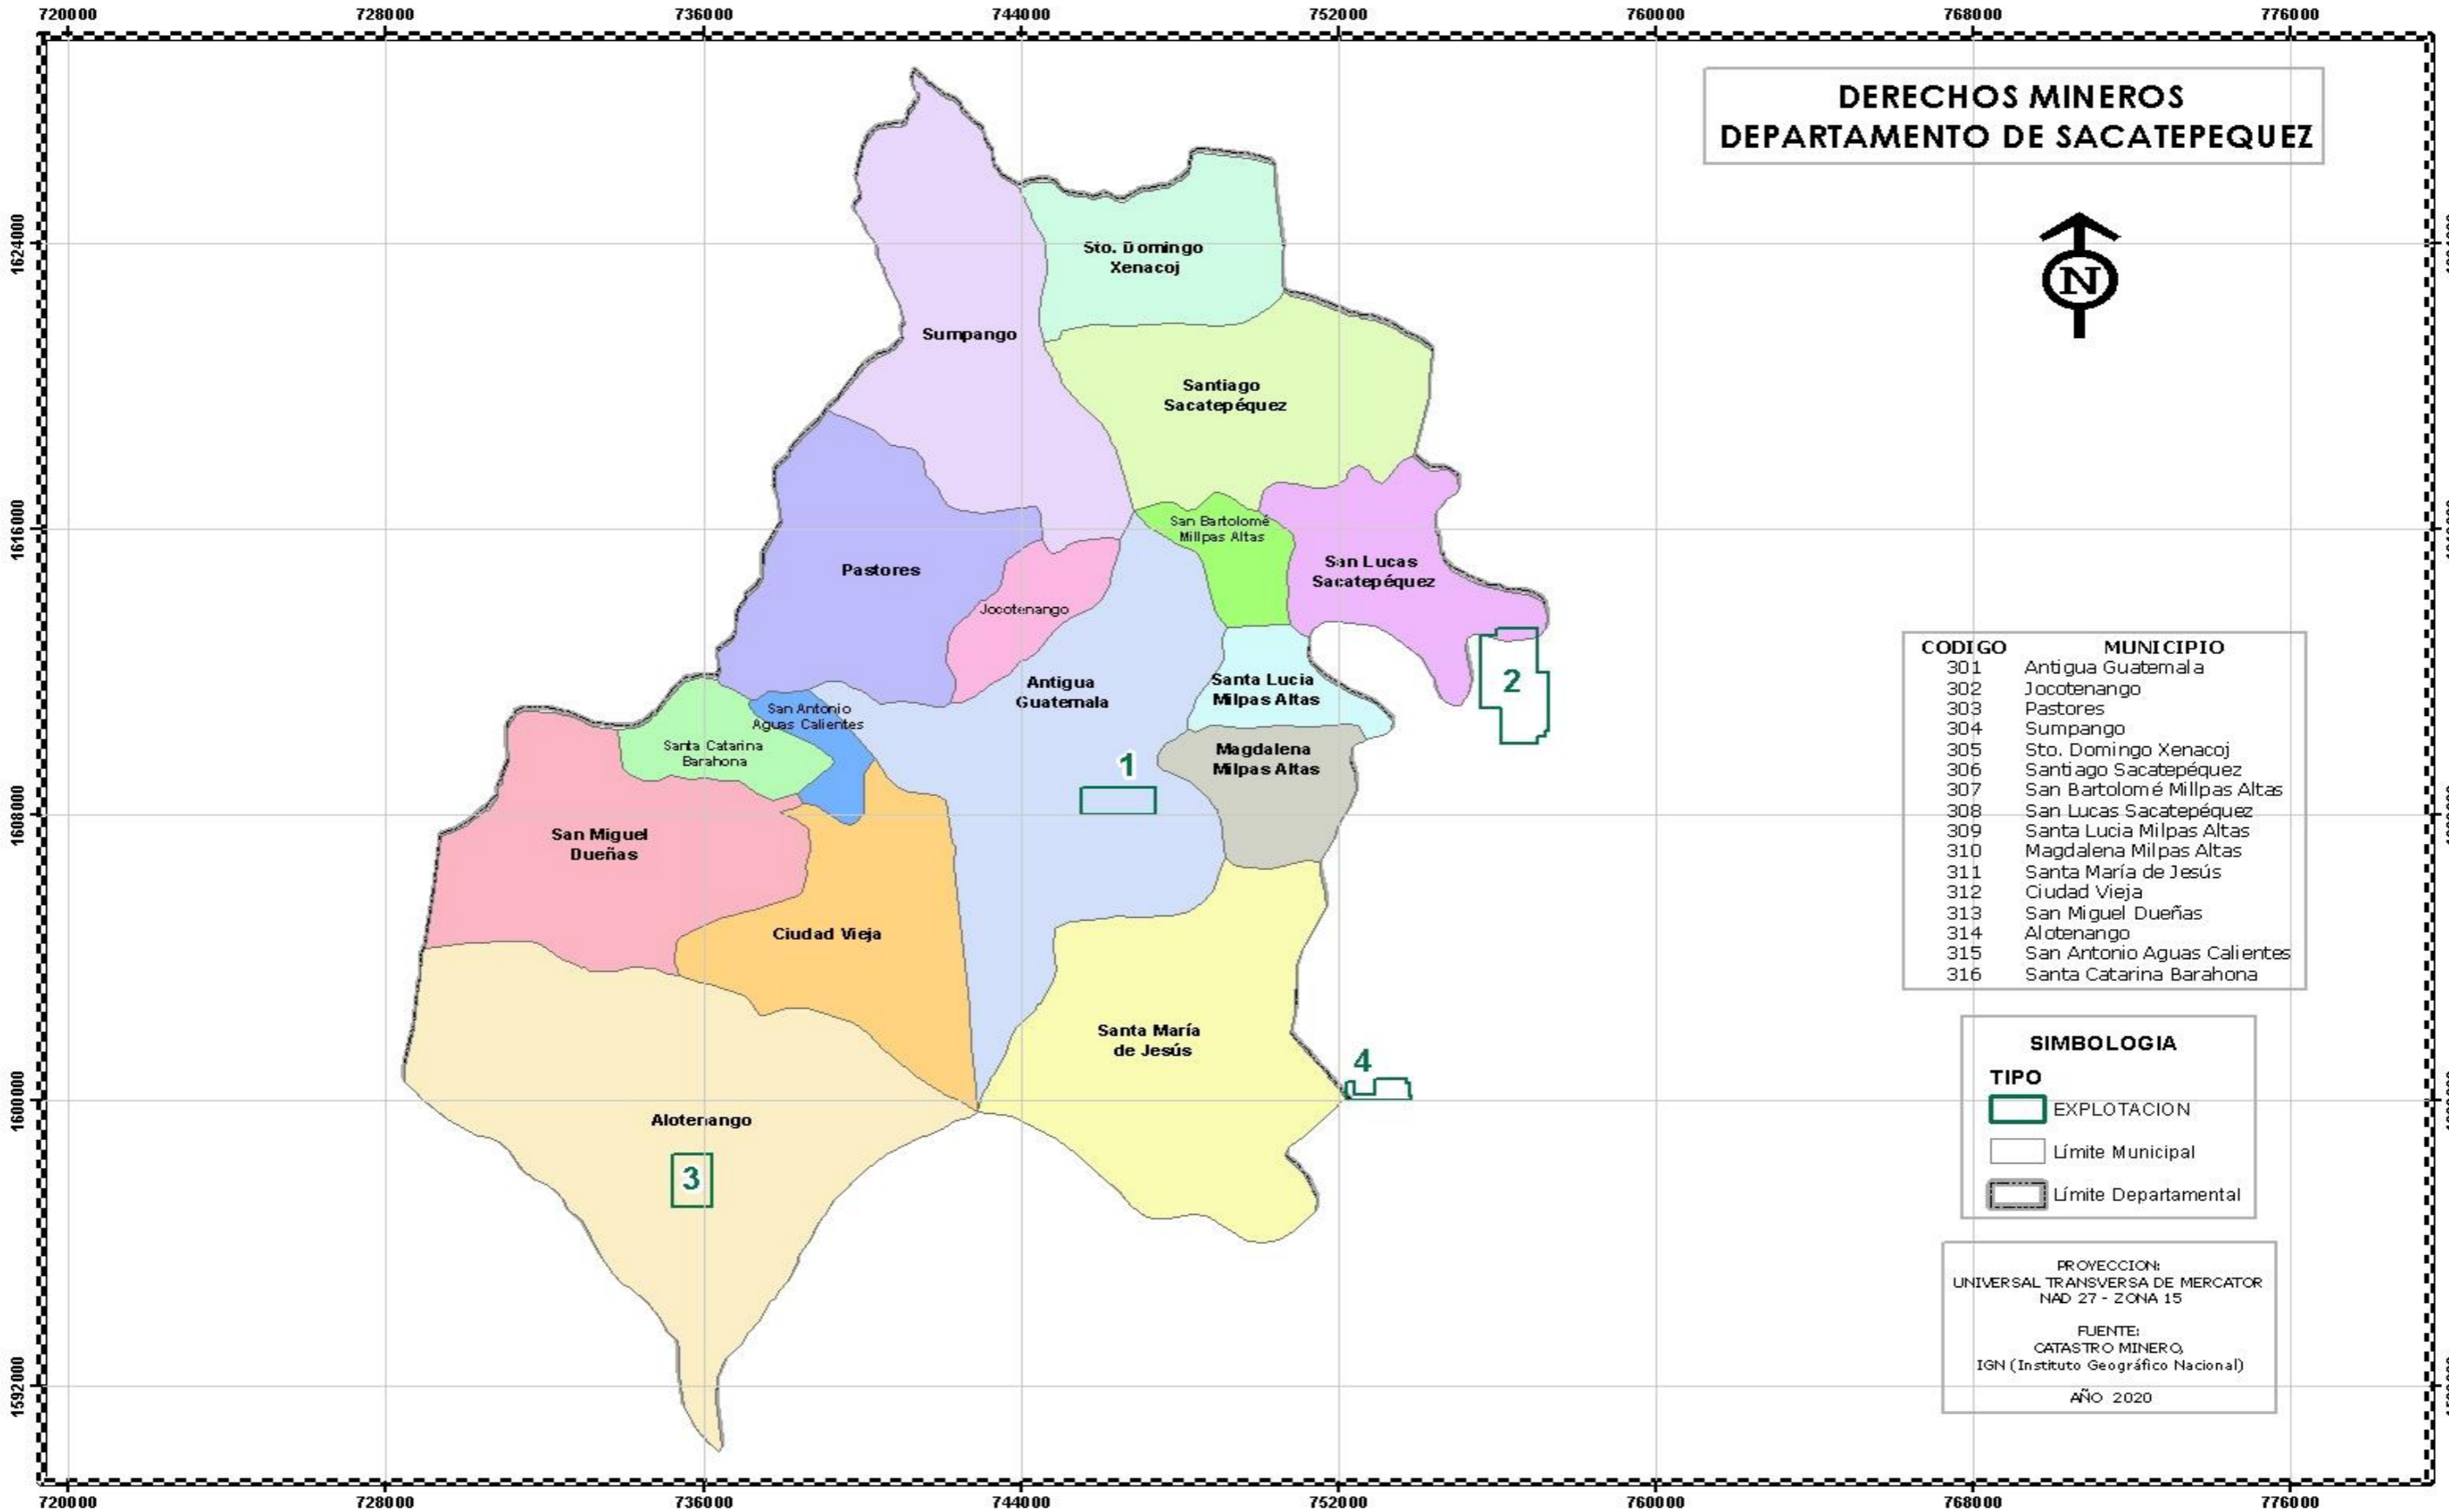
720000 728000 736000 744000 752000 760000 768000 776000

1624000
1616000
1608000
1600000
1592000

DERECHOS MINEROS
DEPARTAMENTO DE SACATEPEQUEZ

N

Sto. Domingo Xenacoj
Sumpango
Santiago Sacatepéquez
San Bartolomé Millpas Altas
San Lucas Sacatepéquez
Pastores
Jocotenango
Antigua Guatemala
Santa Lucia Milpas Altas
San Antonio Aguas Calientes
Santa Catarina Barahona
Magdalena Milpas Altas
San Miguel Dueñas
Ciudad Vieja
Santa María de Jesús
Alotenango

1
2
3
4

| CODIGO | MUNICIPIO |
|---|---|
| 301 | Antigua Guatemala |
| 302 | Jocotenango |
| 303 | Pastores |
| 304 | Sumpango |
| 305 | Sto. Domingo Xenacoj |
| 306 | Santiago Sacatepéquez |
| 307 | San Bartolomé Millpas Altas |
| 308 | San Lucas Sacatepéquez |
| 309 | Santa Lucia Milpas Altas |
| 310 | Magdalena Milpas Altas |
| 311 | Santa María de Jesús |
| 312 | Ciudad Vieja |
| 313 | San Miguel Dueñas |
| 314 | Alotenango |
| 315 | San Antonio Aguas Calientes |
| 316 | Santa Catarina Barahona |

SIMBOLOGIA
TIPO
EXPLOTACION
Límite Municipal
Límite Departamental

PROYECCION:
UNIVERSAL TRANSVERSA DE MERCATOR
NAD 27 - ZONA 15

FUENTE:
CATASTRO MINERO,
IGN (Instituto Geográfico Nacional)

AÑO 2020

720000 728000 736000 744000 752000 760000 768000 776000